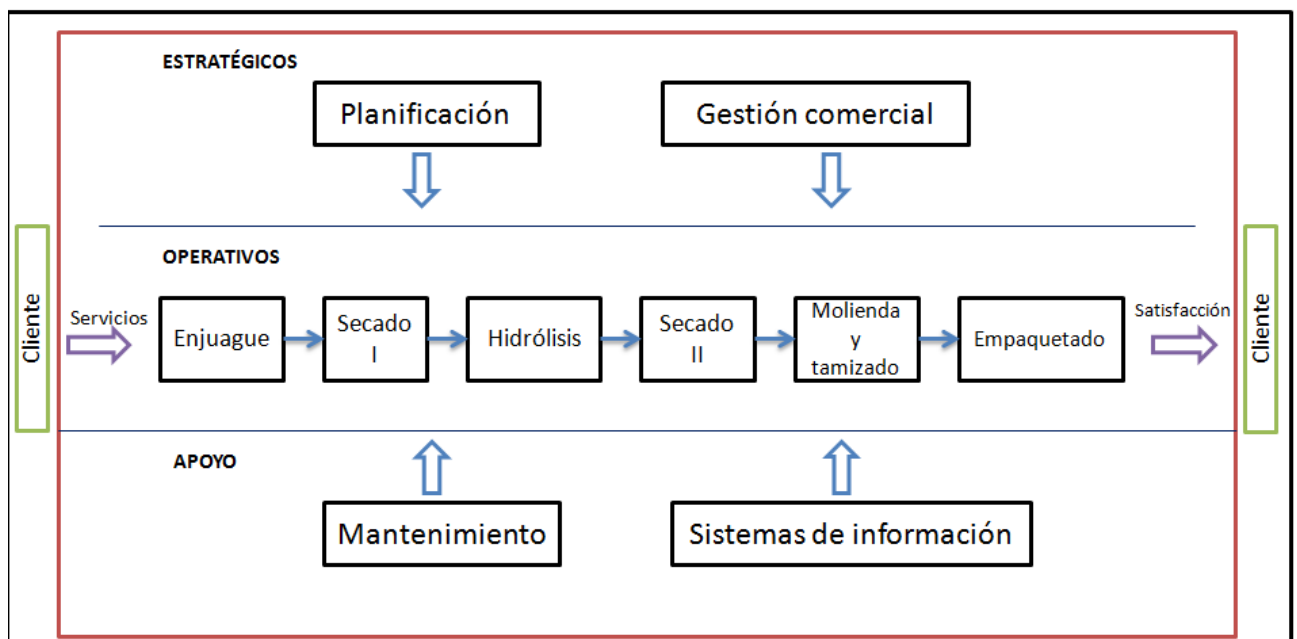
ESTRATÉGICOS

Planificación

Gestión comercial

OPERATIVOS

Cliente

Servicios

Enjuague

Secado I

Hidrólisis

Secado II

Molienda y tamizado

Empaquetado

Satisfacción

Cliente

APOYO

Mantenimiento

Sistemas de información